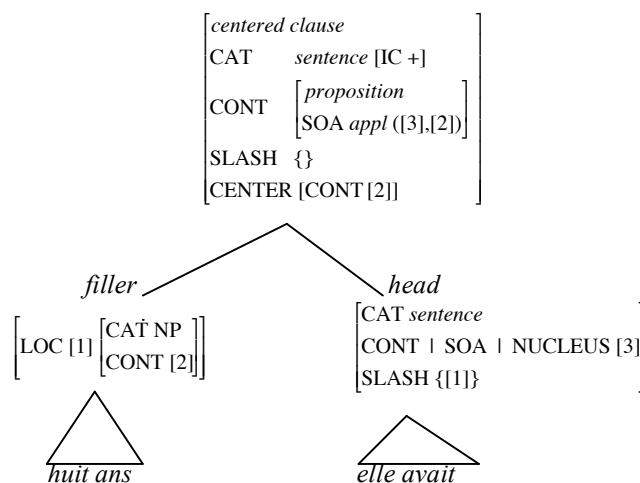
centered clause
CAT sentence [IC +]
CONT proposition
SOA appl ([3],[2])
SLASH {}
CENTER [CONT [2]]

filler

head

LOC [1] CAT NP
CONT [2]

CAT sentence
CONT | SOA | NUCLEUS [3]
SLASH {[1]}

huit ans

elle avait